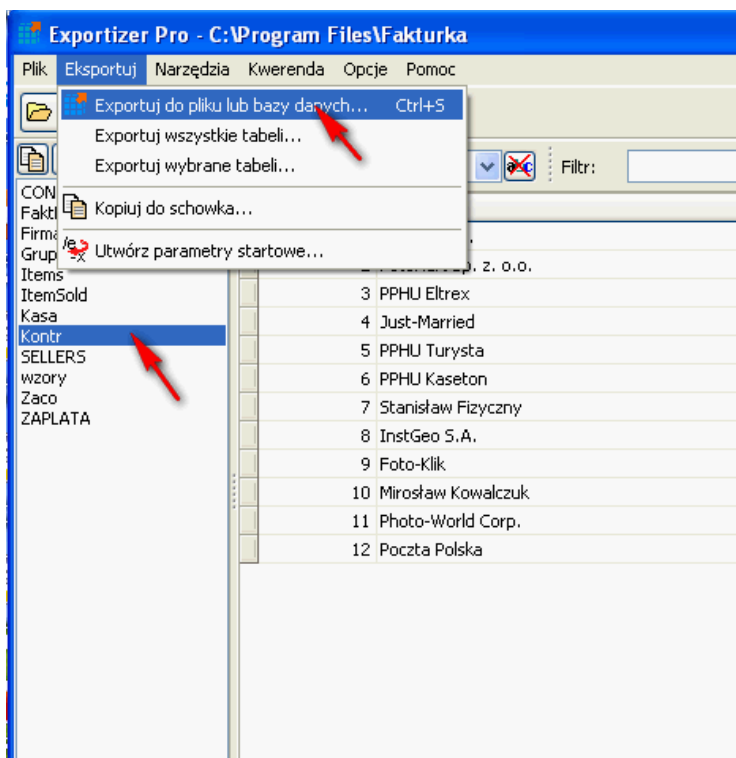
Exportizer Pro - C:\Program Files\Fakturka

Plik Eksportuj Narzędzia Kwerenda Opcje Pomoc

Exportuj do pliku lub bazy danych... Ctrl+S
Exportuj wszystkie tabeli...
Exportuj wybrane tabeli...
Kopiuj do schowka...
Utwórz parametry startowe...

Filtr:

CON
Fakt
Firma
Grup
Items
ItemSold
Kasa
Kontr
SELLERS
wzory
Zaco
ZAPLATA

| | |
|---|---|
| 2 | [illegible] Sp. z. o.o. |
| 3 | PPHU Eltrex |
| 4 | Just-Married |
| 5 | PPHU Turysta |
| 6 | PPHU Kaseton |
| 7 | Stanisław Fizyczny |
| 8 | InstGeo S.A. |
| 9 | Foto-Klik |
| 10 | Mirosław Kowalczuk |
| 11 | Photo-World Corp. |
| 12 | Poczta Polska |